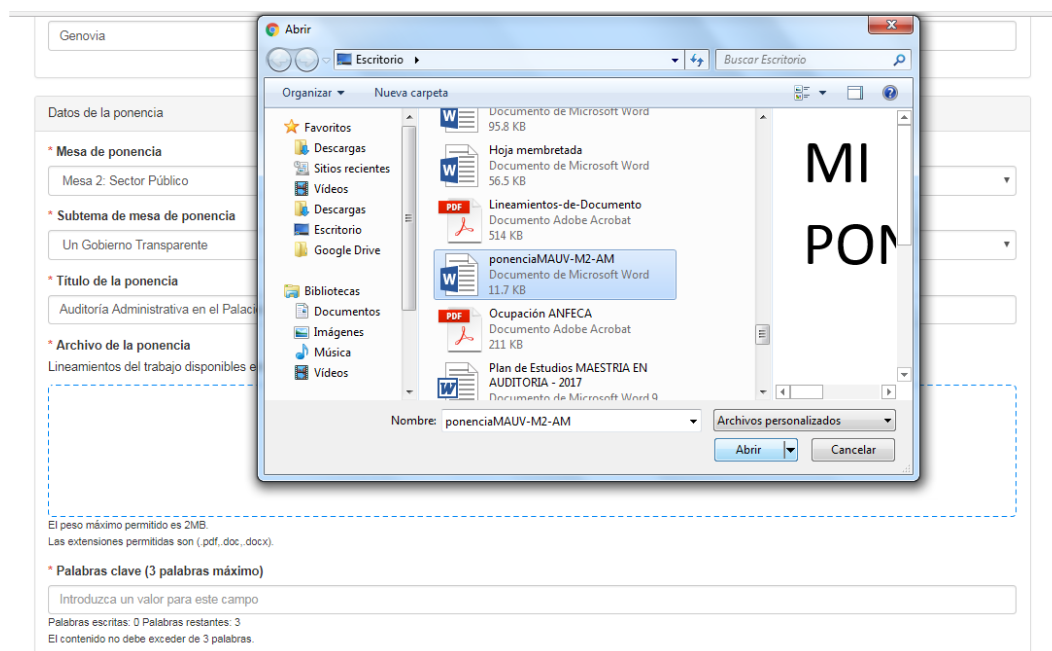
Genovia

Datos de la ponencia

* Mesa de ponencia

Mesa 2: Sector Público

* Subtema de mesa de ponencia

Un Gobierno Transparente

* Título de la ponencia

Auditoría Administrativa en el Palacio

* Archivo de la ponencia

Lineamientos del trabajo disponibles e

El peso máximo permitido es 2MB.
Las extensiones permitidas son (.pdf,.doc,.docx).

* Palabras clave (3 palabras máximo)

Introduzca un valor para este campo

Palabras escritas: 0 Palabras restantes: 3
El contenido no debe exceder de 3 palabras.

Abrir

Escritorio ▸

Buscar Escritorio

Organizar ▾ Nueva carpeta

Favoritos
Descargas
Sitios recientes
Vídeos
Descargas
Escritorio
Google Drive

Bibliotecas
Documentos
Imágenes
Música
Vídeos

Documento de Microsoft Word
95.8 KB

Hoja membretada
Documento de Microsoft Word
56.5 KB

Lineamientos-de-Documento
Documento Adobe Acrobat
514 KB

ponenciaMAUV-M2-AM
Documento de Microsoft Word
11.7 KB

Ocupación ANFECA
Documento Adobe Acrobat
211 KB

Plan de Estudios MAESTRIA EN AUDITORIA - 2017
Documento de Microsoft Word 9

MI
PON

Nombre: ponenciaMAUV-M2-AM

Archivos personalizados

Abrir

Cancelar